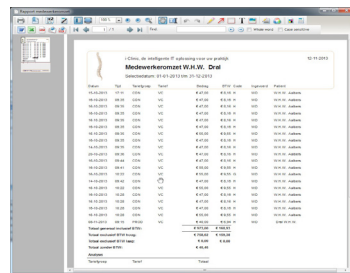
Rapport medewerkeromzet

1 / 1

Find

Whole word

Case sensitive

i-Clinic, de intelligente IT oplossing voor uw praktijk

12-11-2013

Medewerkeromzet W.H.W. Dral

Geselecteerd: 01-01-2013 t/m 31-12-2013

| Datum | Tijd | Tarieftype | Tarief | Bedrag | BTW | Code | Ingevoerd | Patiënt |
|---|---|---|---|---|---|---|---|---|
| 19-10-2013 | 17:15 | CON | VC | € 47,00 | € 8,16 | 0 | 000 | 10-11-14 Aadiene |
| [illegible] | | | | | | | | |

Totaal generaal inclusief BTW: € 972,00 € 168,87

Totaal exclusief BTW hoog: € 795,63 € 139,38

Totaal exclusief BTW laag: € 0,00 € 0,00

Totaal zonder BTW: € 40,40

Analyse

Tarieftype | Tarief | Totaal